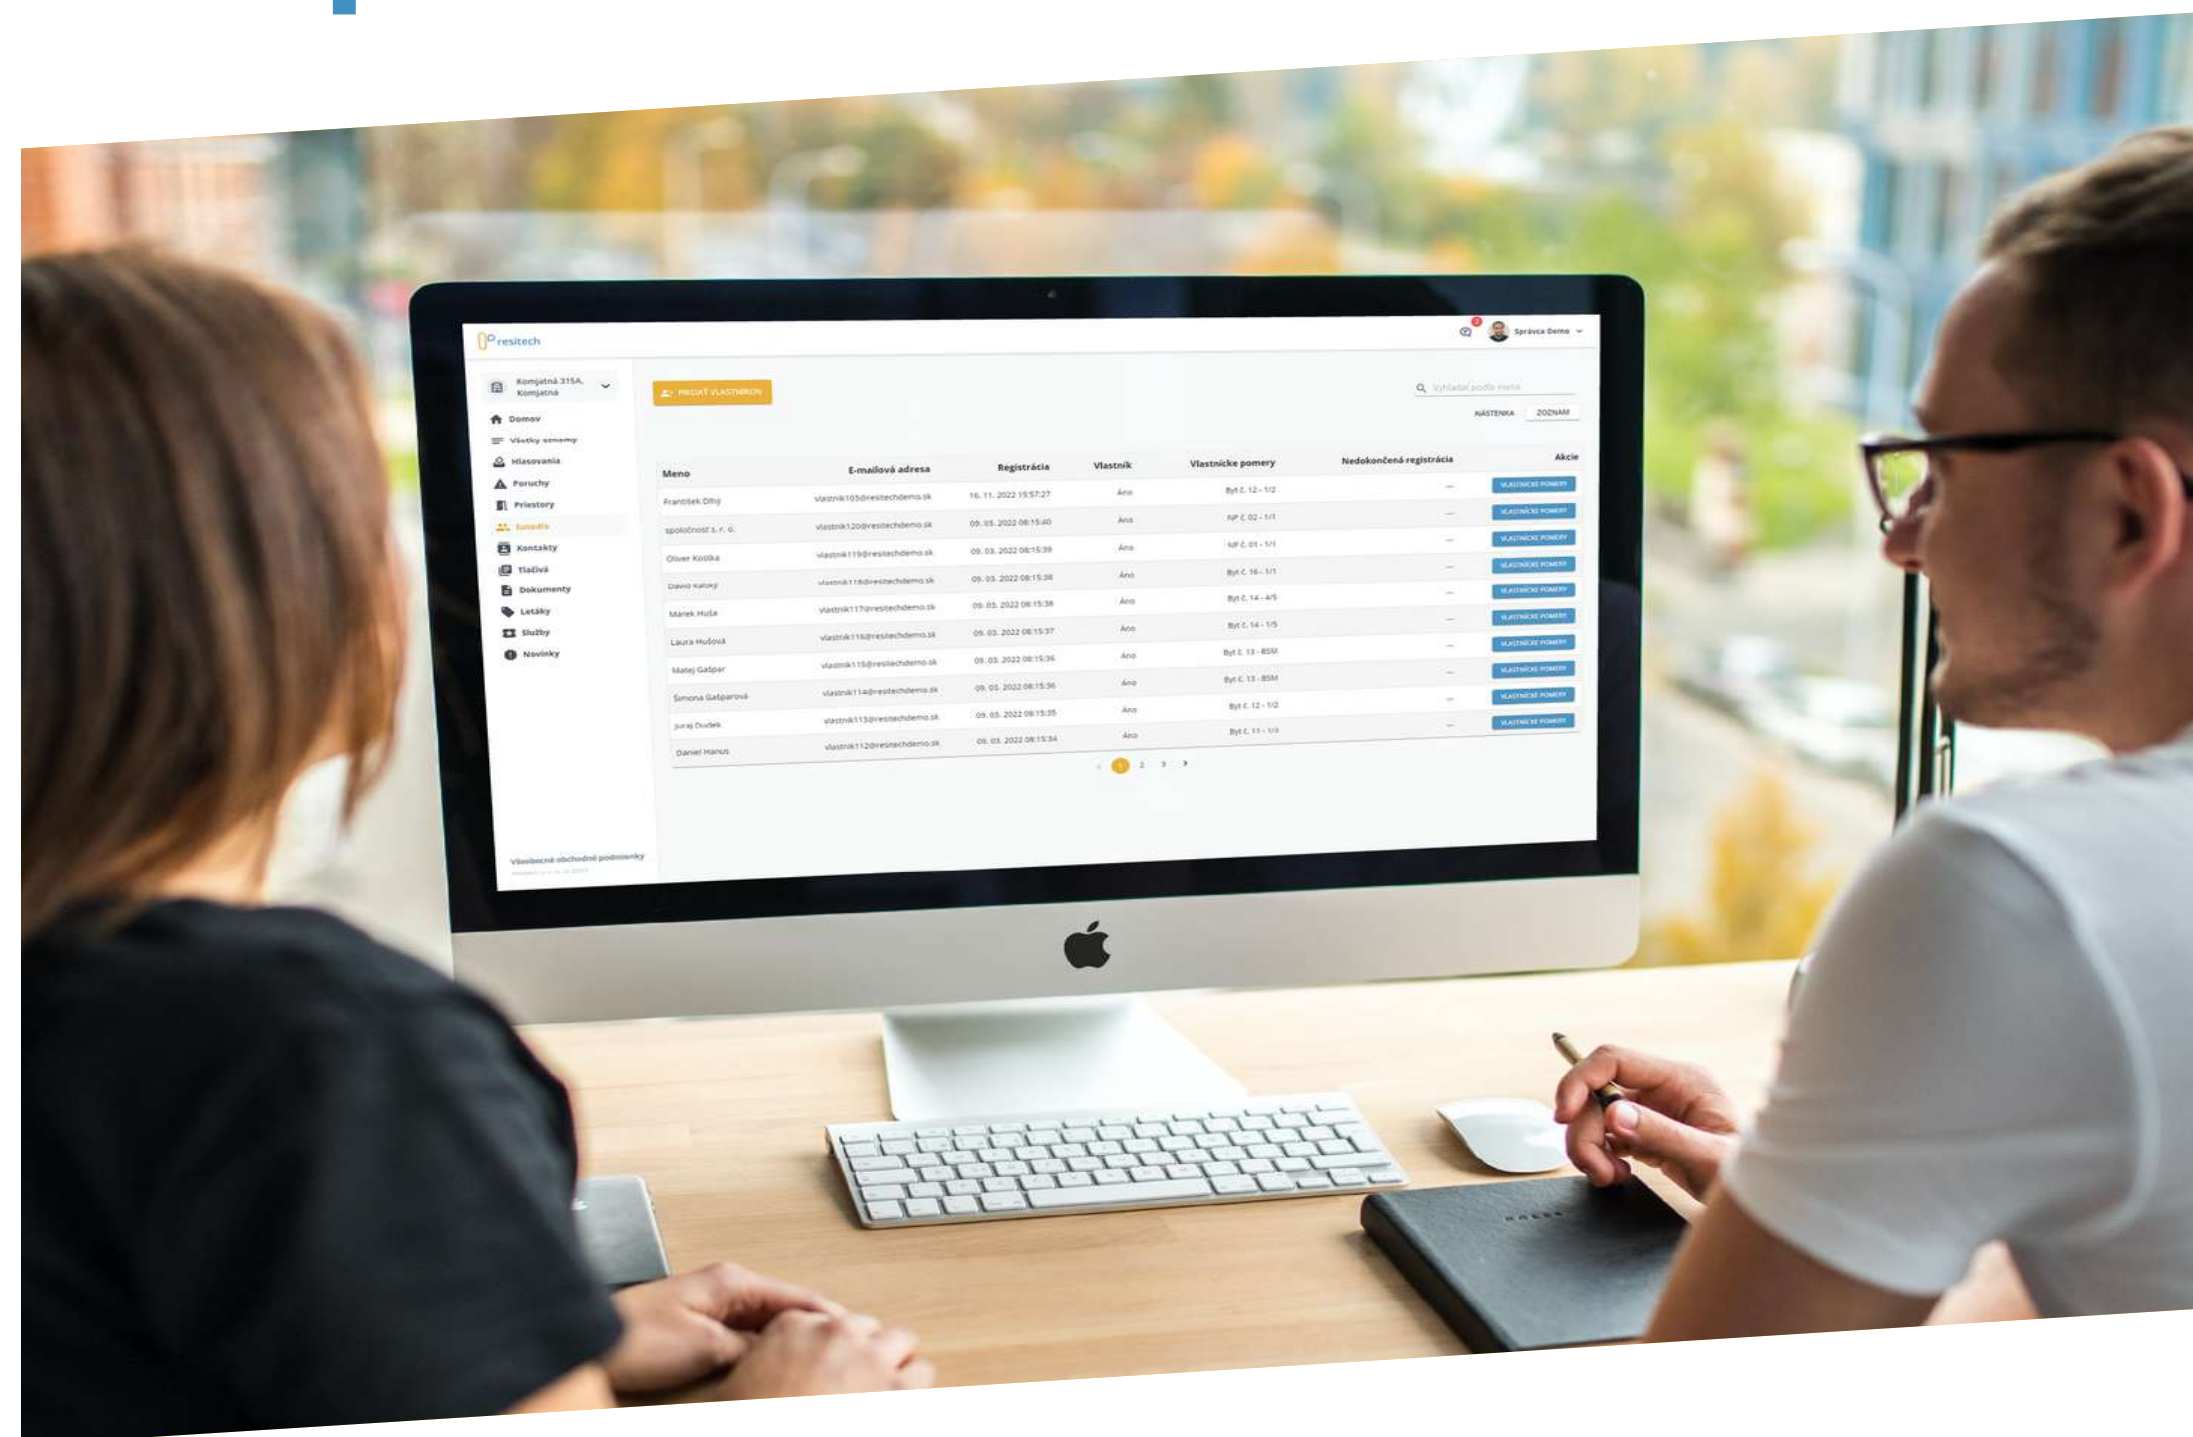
resitech

Správca Demo

Komjatná 315A, Komjatná

Domov
Všetky oznamy
Hlasovania
Poruchy
Priestory
Susedia
Kontakty
Tlačivá
Dokumenty
Letáky
Služby
Novinky

Všeobecné obchodné podmienky

PRIDAŤ VLASTNÍKOV

Vyhľadať podľa mena

NÁSTENKA
ZOZNAM

| Meno | E-mailová adresa | Registrácia | Vlastník | Vlastnícke pomery | Nedokončená registrácia | Akcie |
|---|---|---|---|---|---|---|
| František Dlhý | vlastnik105@resitechdemo.sk | 16. 11. 2022 15:57:27 | Áno | Byt č. 12 - 1/2 | — | VLASTNÍCKE POMERY |
| spoločnosť s. r. o. | vlastnik120@resitechdemo.sk | 09. 03. 2022 08:15:40 | Áno | NP č. 02 - 1/1 | — | VLASTNÍCKE POMERY |
| Oliver Kostka | vlastnik119@resitechdemo.sk | 09. 03. 2022 08:15:39 | Áno | NP č. 01 - 1/1 | — | VLASTNÍCKE POMERY |
| Dávid Kaloky | vlastnik118@resitechdemo.sk | 09. 03. 2022 08:15:38 | Áno | Byt č. 16 - 1/1 | — | VLASTNÍCKE POMERY |
| Marek Huňa | vlastnik117@resitechdemo.sk | 09. 03. 2022 08:15:38 | Áno | Byt č. 14 - 4/5 | — | VLASTNÍCKE POMERY |
| Laura Hušová | vlastnik116@resitechdemo.sk | 09. 03. 2022 08:15:37 | Áno | Byt č. 14 - 1/5 | — | VLASTNÍCKE POMERY |
| Matej Gašpar | vlastnik115@resitechdemo.sk | 09. 03. 2022 08:15:36 | Áno | Byt č. 13 - BSM | — | VLASTNÍCKE POMERY |
| Simona Gašparová | vlastnik114@resitechdemo.sk | 09. 03. 2022 08:15:36 | Áno | Byt č. 13 - BSM | — | VLASTNÍCKE POMERY |
| Juraj Dudek | vlastnik113@resitechdemo.sk | 09. 03. 2022 08:15:35 | Áno | Byt č. 12 - 1/2 | — | VLASTNÍCKE POMERY |
| Daniel Hanus | vlastnik112@resitechdemo.sk | 09. 03. 2022 08:15:34 | Áno | Byt č. 11 - 1/3 | — | VLASTNÍCKE POMERY |

1 2 3